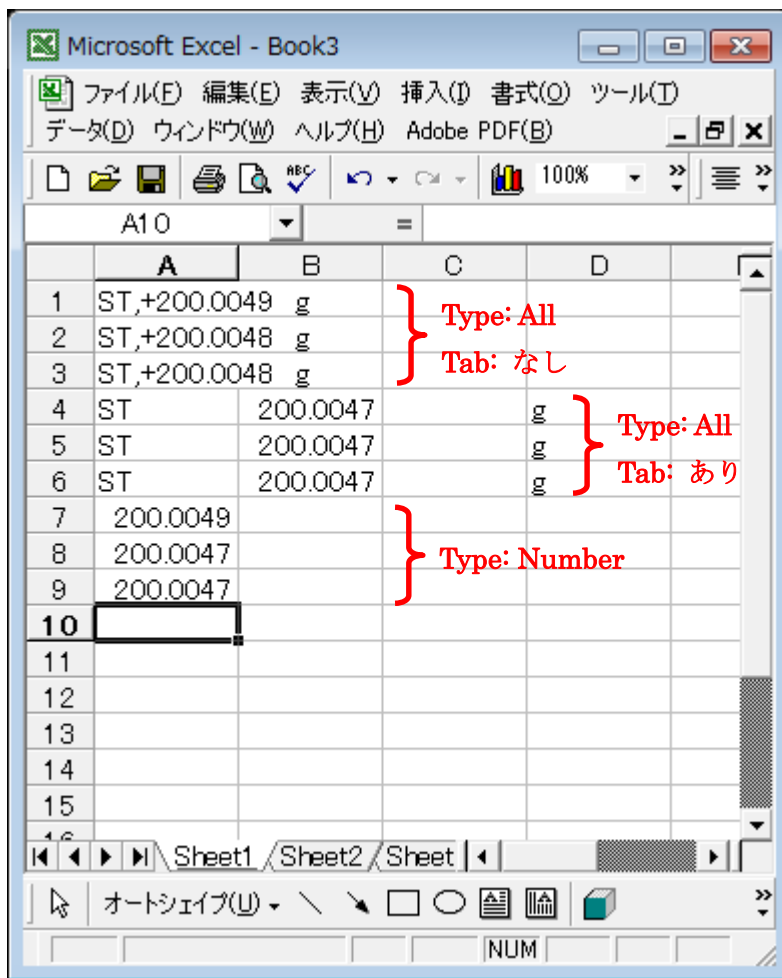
Microsoft Excel - Book3

ファイル(F) 編集(E) 表示(V) 挿入(I) 書式(O) ツール(T)
データ(D) ウィンドウ(W) ヘルプ(H) Adobe PDF(B)

100%

A10 =

| | A | B | C | D |
|---|---|---|---|---|
| 1 | ST,+200.0049 g | | | |
| 2 | ST,+200.0048 g | | | |
| 3 | ST,+200.0048 g | | | |
| 4 | ST | 200.0047 | | g |
| 5 | ST | 200.0047 | | g |
| 6 | ST | 200.0047 | | g |
| 7 | 200.0049 | | | |
| 8 | 200.0047 | | | |
| 9 | 200.0047 | | | |
| 10 | | | | |
| 11 | | | | |
| 12 | | | | |
| 13 | | | | |
| 14 | | | | |
| 15 | | | | |

Type: All
Tab: なし

Type: All
Tab: あり

Type: Number

Sheet1 Sheet2 Sheet

オートシェイプ(U)

NUM